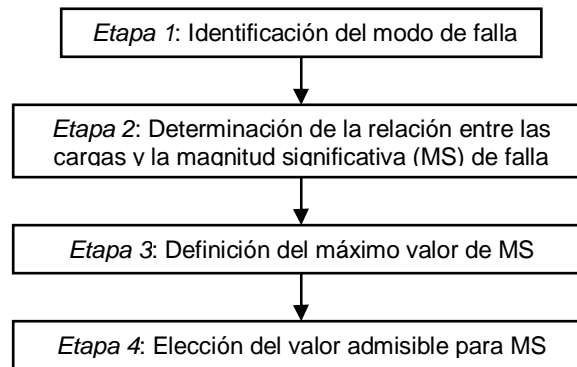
Etapa 1: Identificación del modo de falla

Etapa 2: Determinación de la relación entre las cargas y la magnitud significativa (MS) de falla

Etapa 3: Definición del máximo valor de MS

Etapa 4: Elección del valor admisible para MS